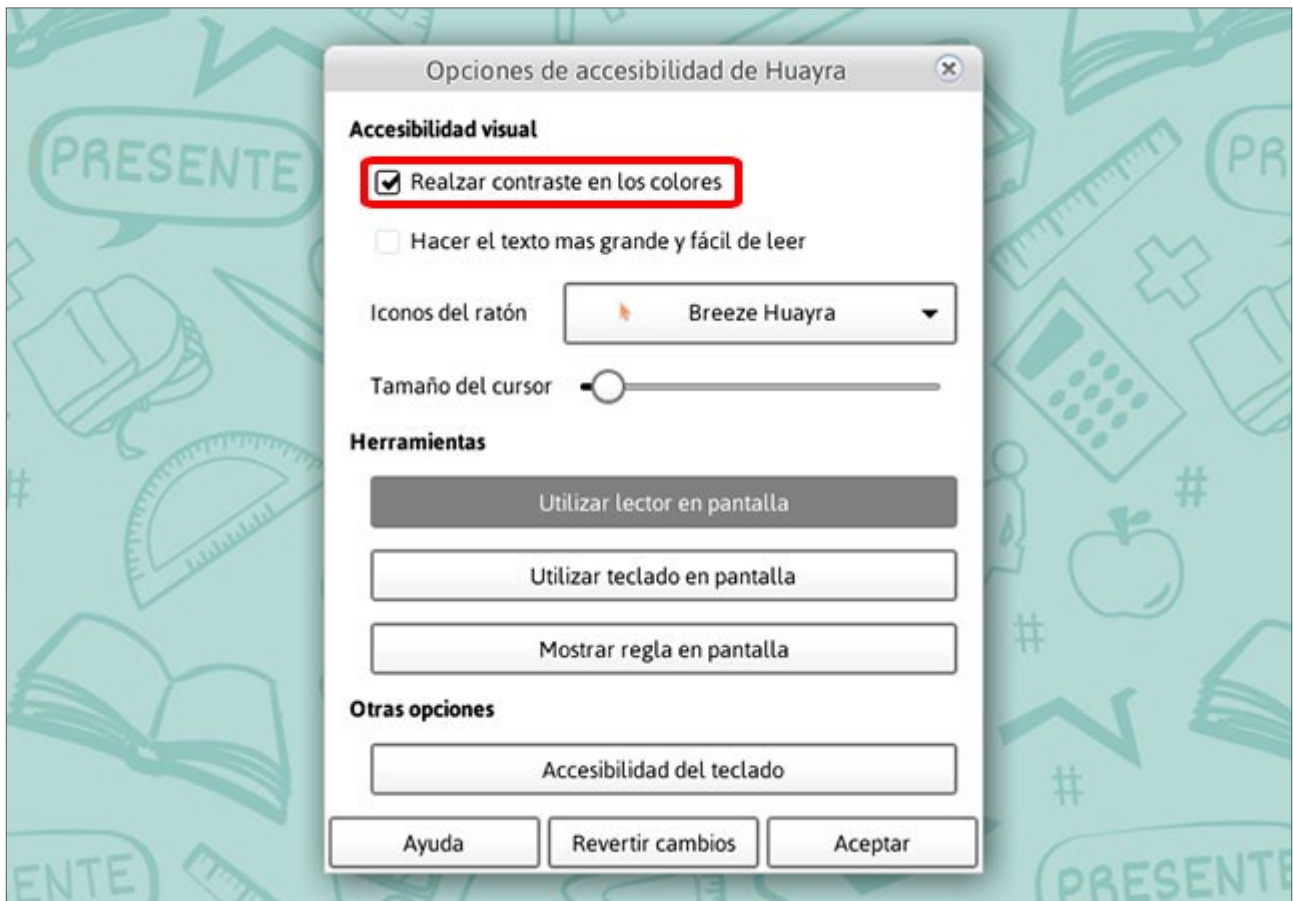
PRESENTE

PR

Opciones de accesibilidad de Huayra

Accesibilidad visual

Realzar contraste en los colores

Hacer el texto mas grande y fácil de leer

Iconos del ratón

Breeze Huayra

Tamaño del cursor

Herramientas

Utilizar lector en pantalla

Utilizar teclado en pantalla

Mostrar regla en pantalla

Otras opciones

Accesibilidad del teclado

Ayuda

Revertir cambios

Aceptar

ENTE

PRESENTE